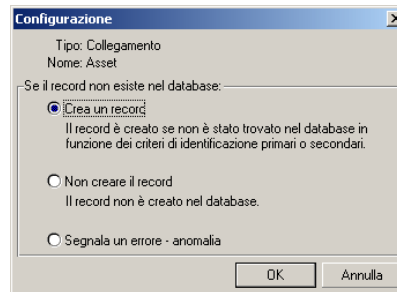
Configurazione

Tipo: Collegamento
Nome: Asset

Se il record non esiste nel database:

Crea un record
Il record è creato se non è stato trovato nel database in funzione dei criteri di identificazione primari o secondari.

Non creare il record
Il record non è creato nel database.

Segnala un errore - anomalia

OK
Annulla